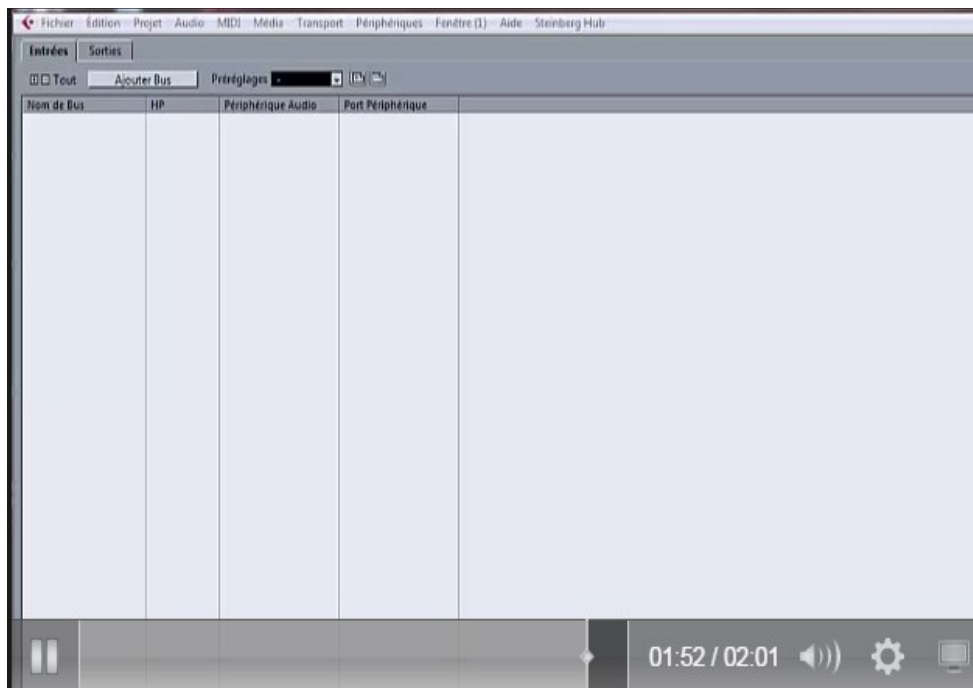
Fichier Édition Projet Audio MIDI Média Transport Périphériques Fenêtre (1) Aide Steinberg Hub

Entrées Sorties

Tout Ajouter Bus Préréglages -

| Nom de Bus | HP | Périphérique Audio | Port Périphérique |
|---|---|---|---|

01:52 / 02:01